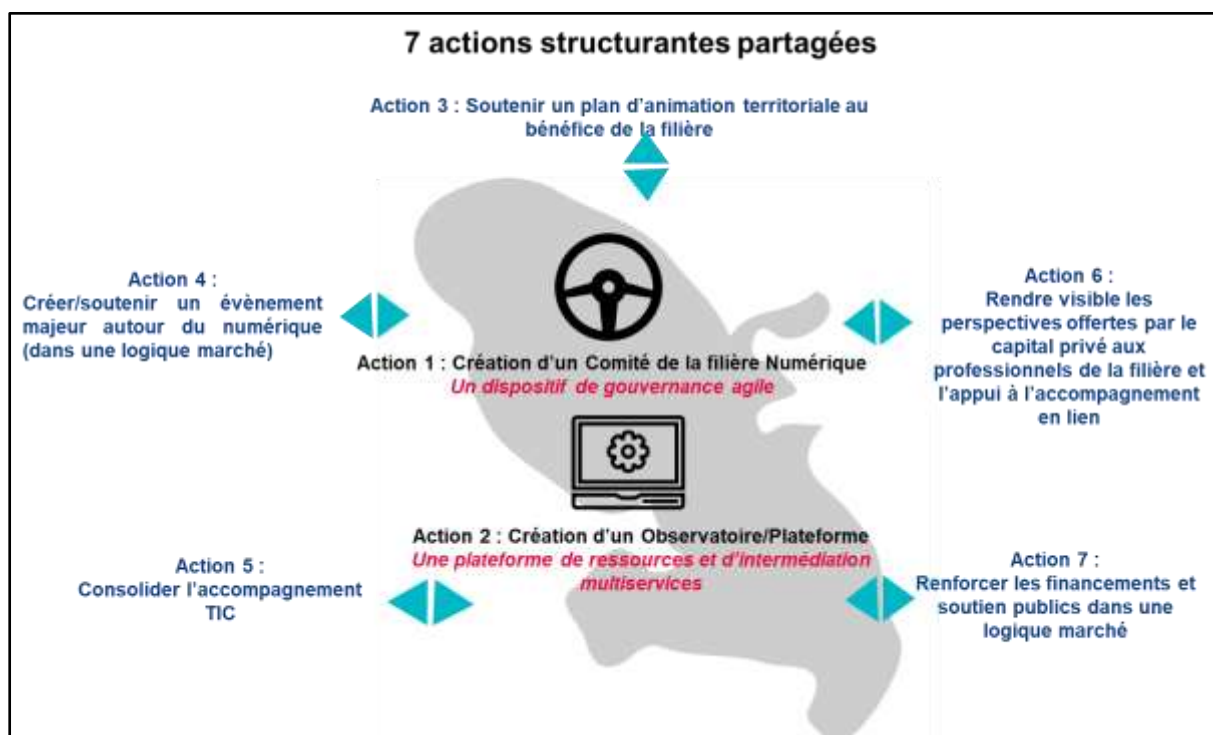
7 actions structurantes partagées

Action 3 : Soutenir un plan d'animation territoriale au bénéfice de la filière

Action 4 : Créer/soutenir un évènement majeur autour du numérique (dans une logique marché)

Action 1 : Création d'un Comité de la filière Numérique
Un dispositif de gouvernance agile

Action 6 : Rendre visible les perspectives offertes par le capital privé aux professionnels de la filière et l'appui à l'accompagnement en lien

Action 2 : Création d'un Observatoire/Plateforme
Une plateforme de ressources et d'intermédiation multiservices

Action 5 : Consolider l'accompagnement TIC

Action 7 : Renforcer les financements et soutien publics dans une logique marché